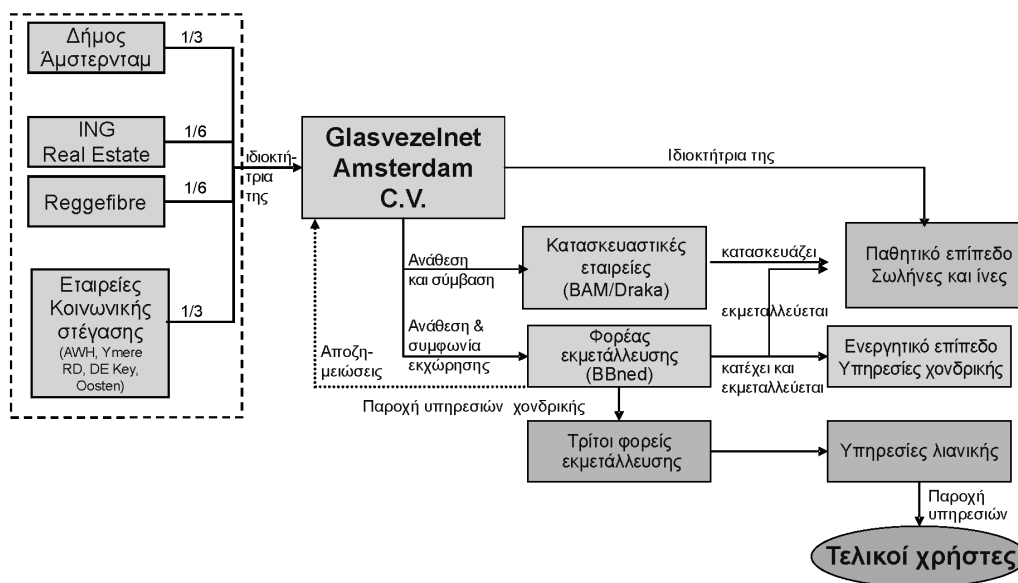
Δήμος Άμστερνταμ
1/3

ING Real Estate
1/6

Reggefibre
1/6

Εταιρείες Κοινωνικής στέγασης (AWH, Ymere RD, DE Key, Oosten)
1/3

ιδιοκτήτρια της

Glasvezelnet Amsterdam C.V.

Ιδιοκτήτρια της

Ανάθεση και σύμβαση

Κατασκευαστικές εταιρείες (BAM/Draka)

κατασκευάζει

Παθητικό επίπεδο Σωλήνες και ίνες

εκμεταλλεύεται

Ανάθεση & συμφωνία εκχώρησης

Αποζημειώσεις

Φορέας εκμετάλλευσης (BBned)

κατέχει και εκμεταλλεύεται

Ενεργητικό επίπεδο Υπηρεσίες χονδρικής

Παροχή υπηρεσιών χονδρικής

Τρίτοι φορείς εκμετάλλευσης

Υπηρεσίες λιανικής

Παροχή υπηρεσιών

Τελικοί χρήστες